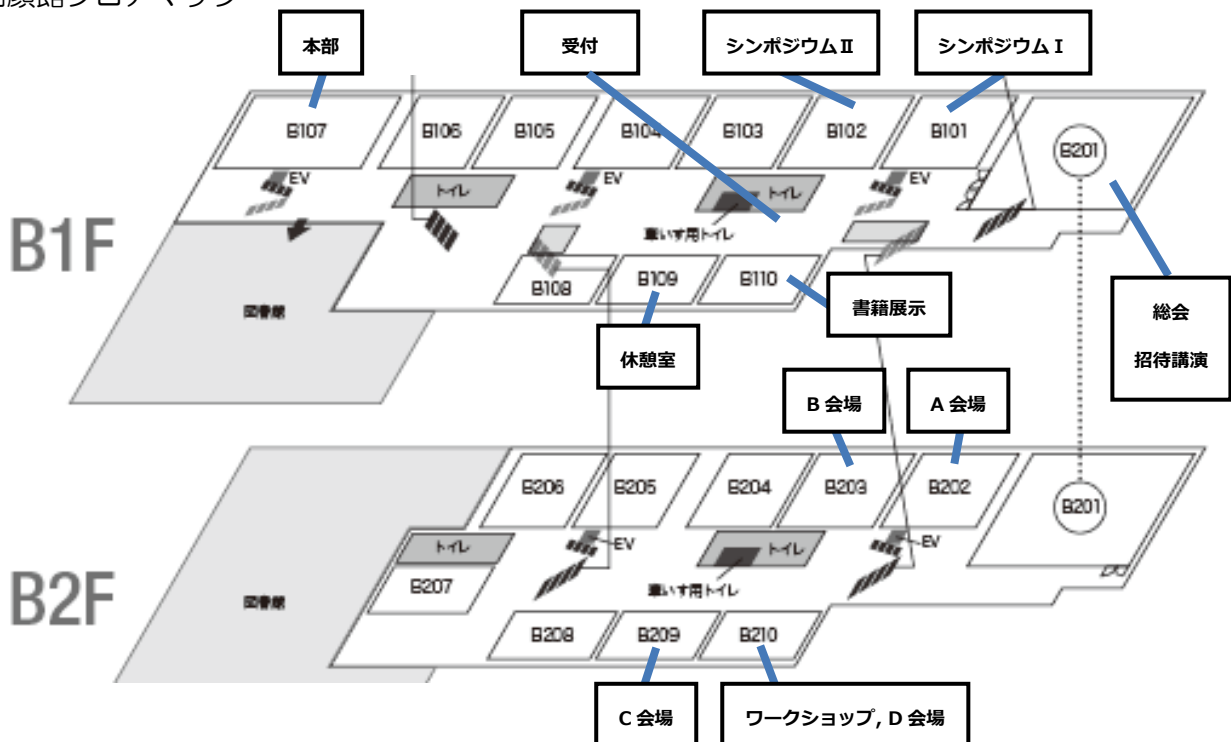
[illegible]フロアマップ

本部

受付

シンポジウムⅡ

シンポジウムⅠ

B107

B106

B105

B104

B103

B102

B101

B201

EV

トイレ

EV

トイレ

EV

車いす用トイレ

B1F

図書館

B108

B109

B110

書籍展示

休憩室

総会

招待講演

B 会場

A 会場

B206

B205

B204

B203

B202

B201

トイレ

EV

トイレ

EV

B207

車いす用トイレ

B2F

図書館

B208

B209

B210

C 会場

ワークショップ, D 会場